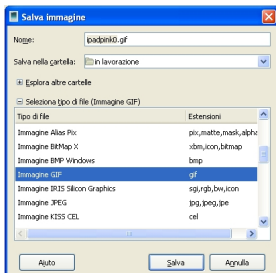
Salva immagine

Nome: ipadpink0.gif

Salva nella cartella: in lavorazione

Esplora altre cartelle

Seleziona tipo di file (Immagine GIF)

| Tipo di file | Estensioni |
|---|---|
| Immagine Alias Pix | pix,matte,mask,alpha |
| Immagine BitMap X | xbm,icon,bitmap |
| Immagine BMP Windows | bmp |
| Immagine GIF | gif |
| Immagine IRIS Silicon Graphics | sgi,rgb,bw,icon |
| Immagine JPEG | jpg,jpeg,jpe |
| Immagine KISS CEL | cel |

Aiuto

Salva

Annulla